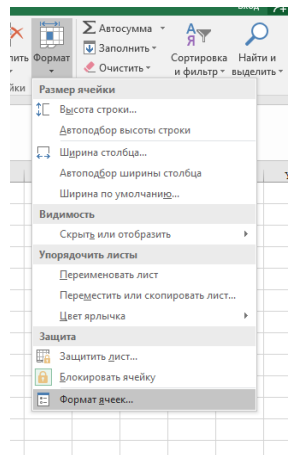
Вход
лить Формат
йки
Σ Автосумма
Заполнить
Очистить
Сортировка и фильтр
Найти и выделить
Размер ячейки
Высота строки...
Автоподбор высоты строки
Ширина столбца...
Автоподбор ширины столбца
Ширина по умолчанию...
Видимость
Скрыть или отобразить
Упорядочить листы
Переименовать лист
Переместить или скопировать лист...
Цвет ярлычка
Защита
Защитить лист...
Блокировать ячейку
Формат ячеек...